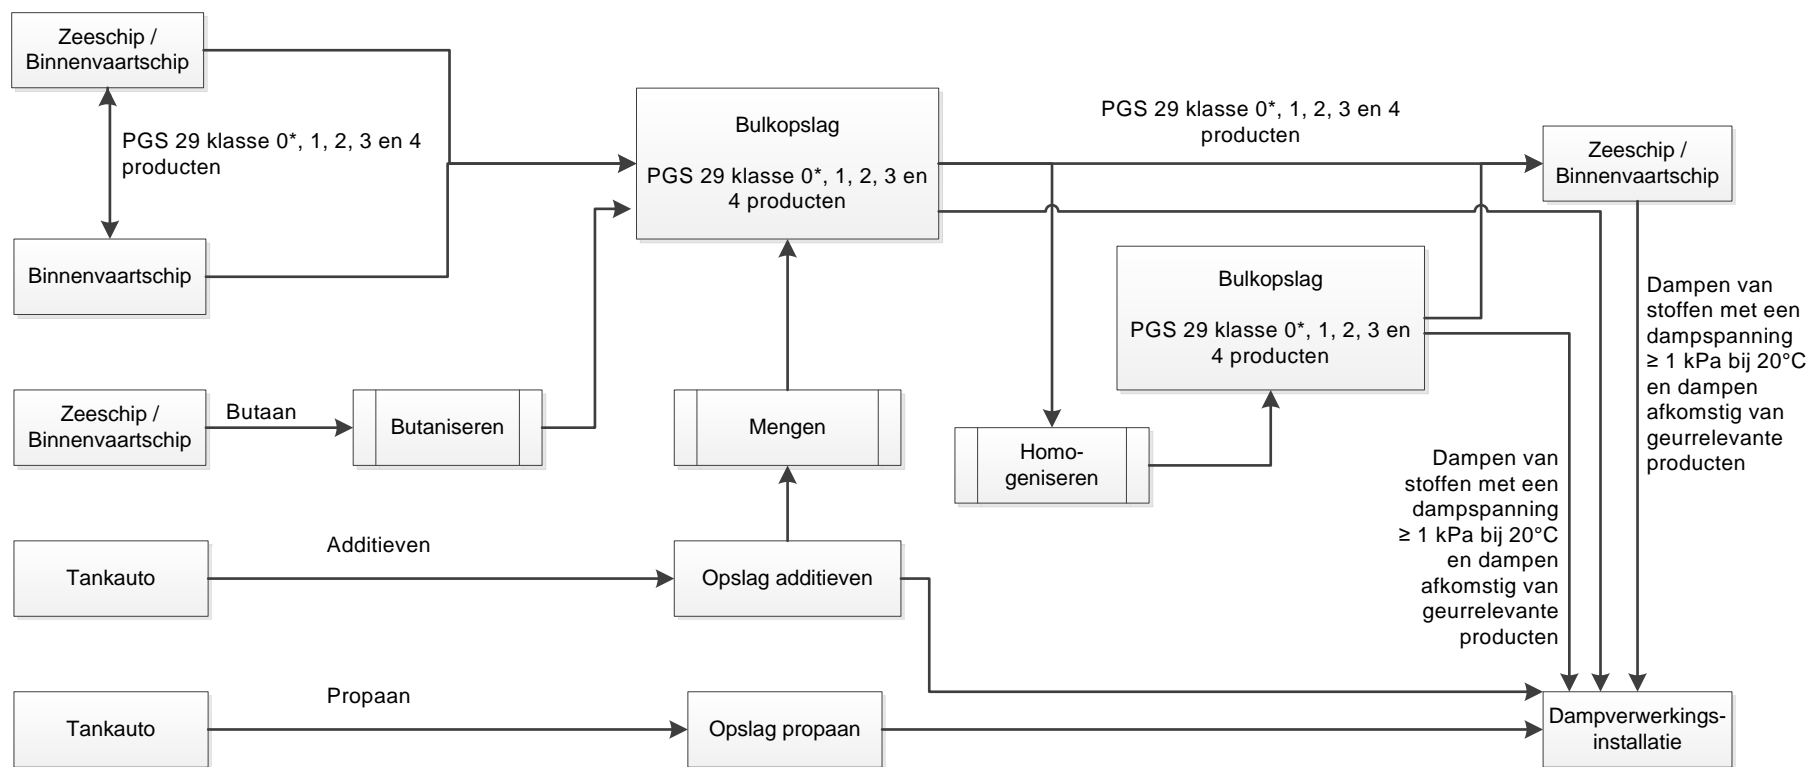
Zeeschip / Binnenvaartschip

PGS 29 klasse 0*, 1, 2, 3 en 4 producten

Binnenvaartschip

Bulkopslag

PGS 29 klasse 0*, 1, 2, 3 en 4 producten

PGS 29 klasse 0*, 1, 2, 3 en 4 producten

Zeeschip / Binnenvaartschip

Dampen van stoffen met een dampspanning ≥ 1 kPa bij 20°C en dampen afkomstig van geurrelevante producten

Bulkopslag

PGS 29 klasse 0*, 1, 2, 3 en 4 producten

Zeeschip / Binnenvaartschip

Butaan

Butaniseren

Mengen

Homo-geniseren

Dampen van stoffen met een dampspanning ≥ 1 kPa bij 20°C en dampen afkomstig van geurrelevante producten

Tankauto

Additieven

Opslag additieven

Tankauto

Propaan

Opslag propaan

Dampverwerkings-installatie